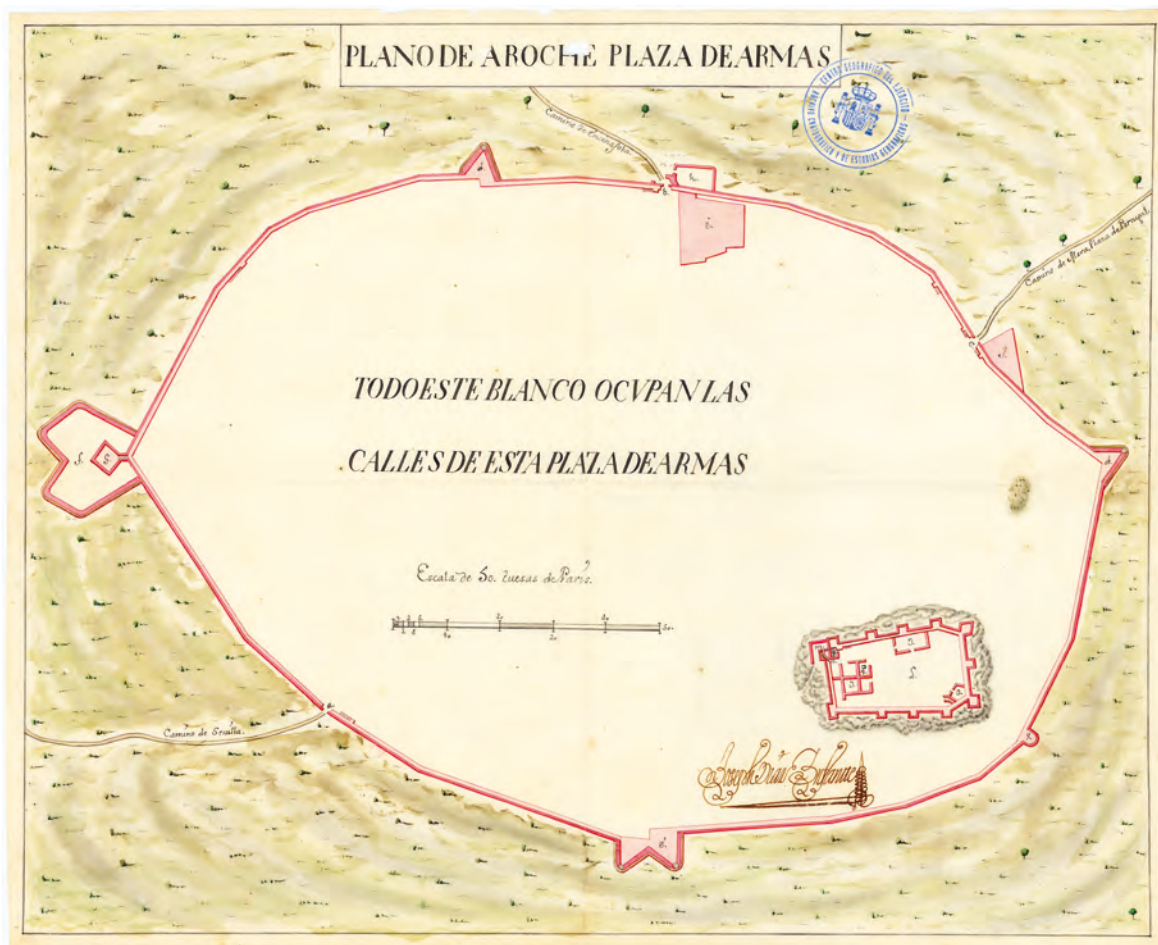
PLANO DE AROCHE PLAZA DE ARMAS

CENTRO GEOGRÁFICO DEL EJÉRCITO ARCHIVO CARTOGRÁFICO Y DE ESTUDIOS GEOGRÁFICOS

Camino de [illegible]

Camino de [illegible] de Portugal

TODO ESTE BLANCO OCVPAN LAS

CALLES DE ESTA PLAZA DE ARMAS

Escala de 50. tuesas de París

10 20 30 40 50

Camino de Sevilla

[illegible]